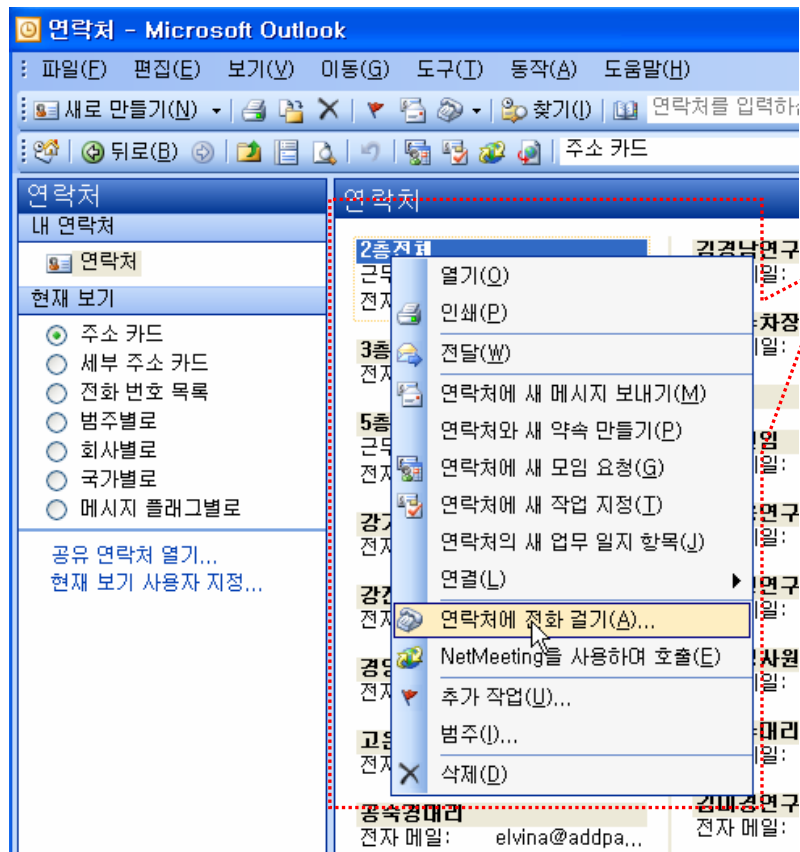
연락처 - Microsoft Outlook

파일(F) 편집(E) 보기(V) 이동(G) 도구(T) 동작(A) 도움말(H)

새로 만들기(N) 찾기(I) 연락처를 입력하

뒤로(B) 주소 카드

연락처
내 연락처
연락처
현재 보기
주소 카드
세부 주소 카드
전화 번호 목록
범주별로
회사별로
국가별로
메시지 플래그별로

공유 연락처 열기...
현재 보기 사용자 지정...

연락처

2층전체
근무
전자
3층
전자
5층
근무
전자
강가
전자
강간
전자
경영
전자
고운
전자
공욱경대리
전자 메일: elvina@addpa...

김경남연구
메일:
차장
메일:
임
메일:
연구
메일:
연구
메일:
사원
메일:
대리
메일:
김대경연구
전자 메일:

열기(O)
인쇄(P)
전달(W)
연락처에 새 메시지 보내기(M)
연락처와 새 약속 만들기(P)
연락처에 새 모임 요청(G)
연락처에 새 작업 지정(T)
연락처의 새 업무 일지 항목(J)
연결(L)
연락처에 전화 걸기(A)...
NetMeeting을 사용하여 호출(E)
추가 작업(U)...
범주(I)...
삭제(D)